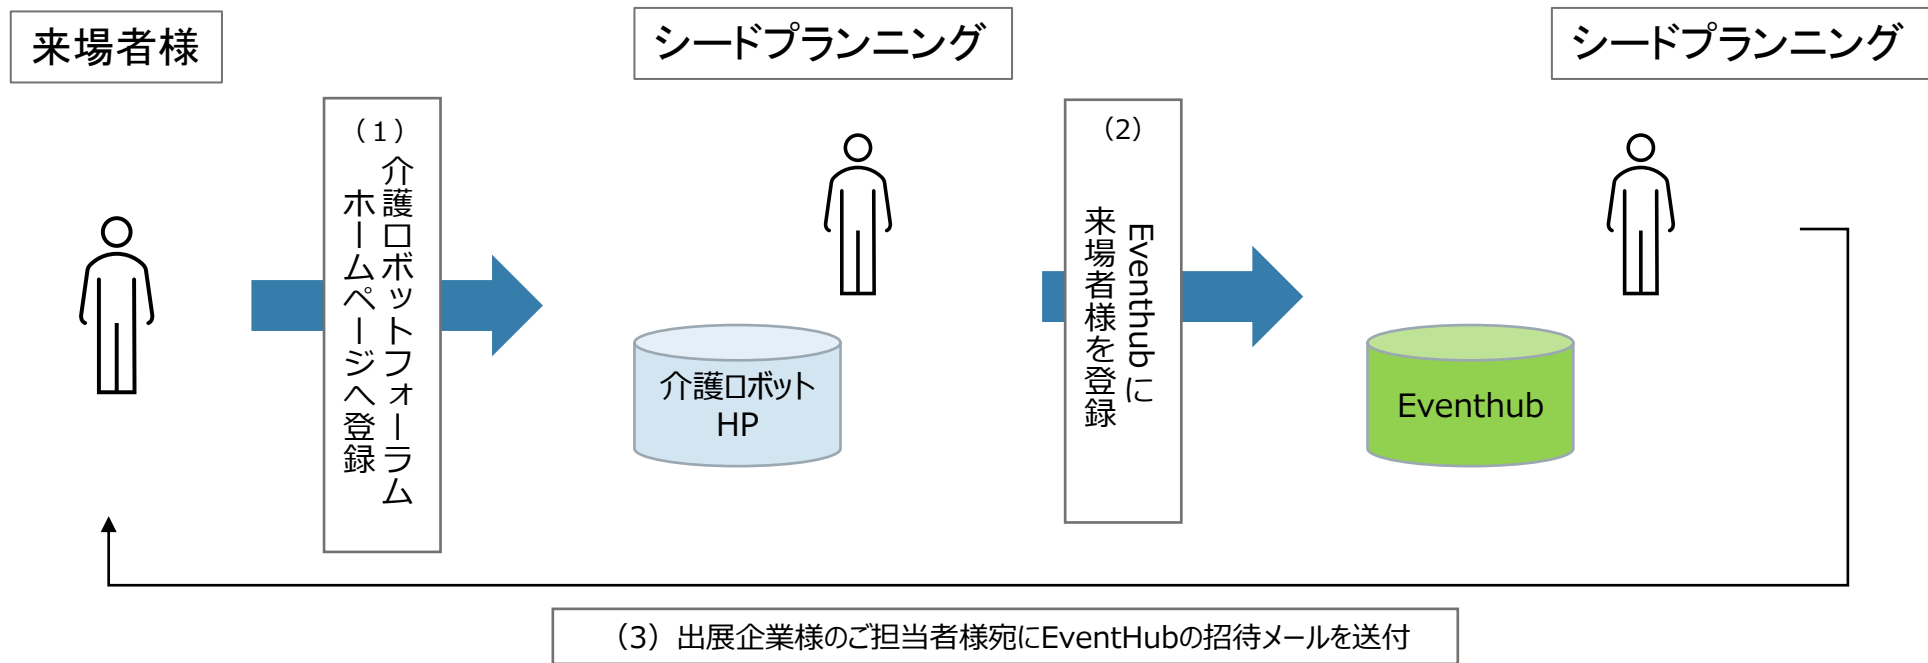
来場者様

シードプランニング

シードプランニング

（1）介護ロボットフォーラムホームページへ登録

介護ロボットHP

（2）Eventhubに来場者様を登録

Eventhub

（3）出展企業様のご担当者様宛にEventHubの招待メールを送付